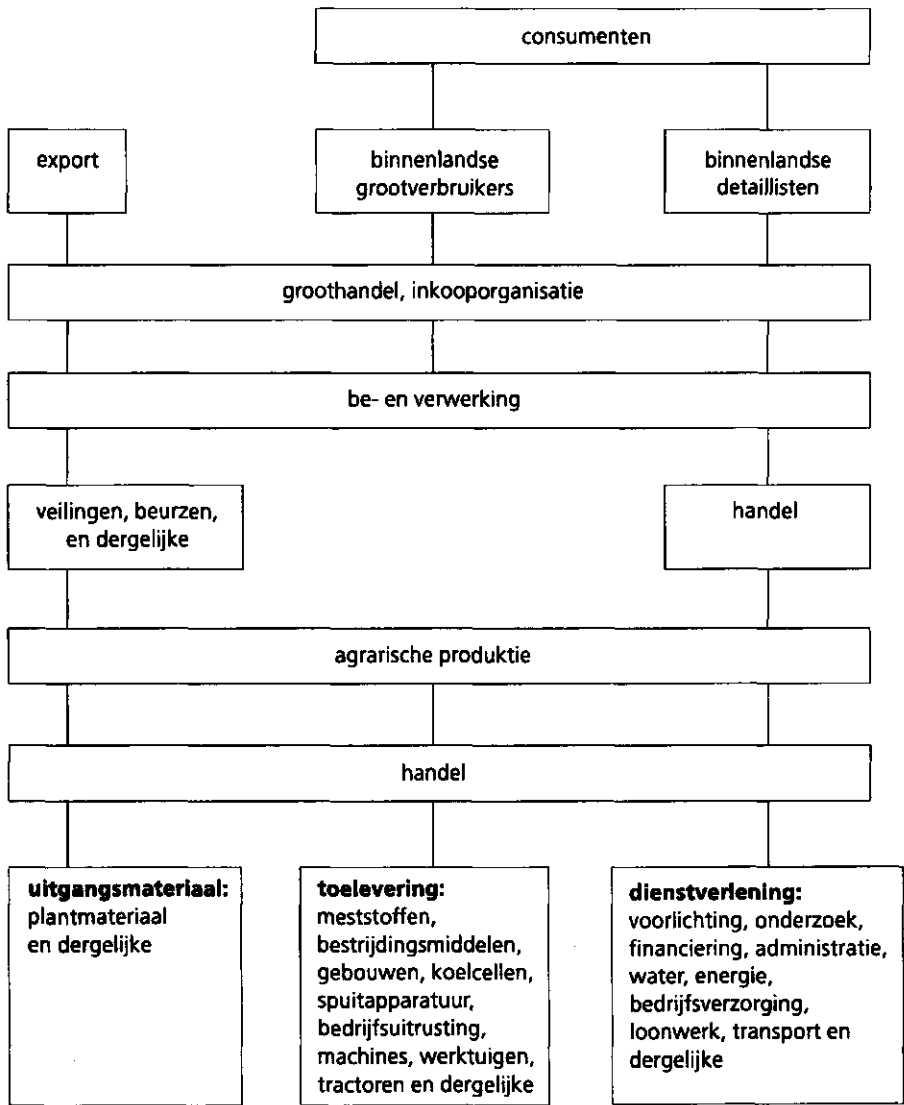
consumenten

export

binnenlandse grootverbruikers

binnenlandse detaillisten

groothandel, inkooporganisatie

be- en verwerking

veilingen, beurzen, en dergelijke

handel

agrarische produktie

handel

**uitgangsmateriaal:** plantmateriaal en dergelijke

**toelevering:** meststoffen, bestrijdingsmiddelen, gebouwen, koelcellen, spuitapparatuur, bedrijfsuitrusting, machines, werktuigen, tractoren en dergelijke

**dienstverlening:** voorlichting, onderzoek, financiering, administratie, water, energie, bedrijfsverzorging, loonwerk, transport en dergelijke